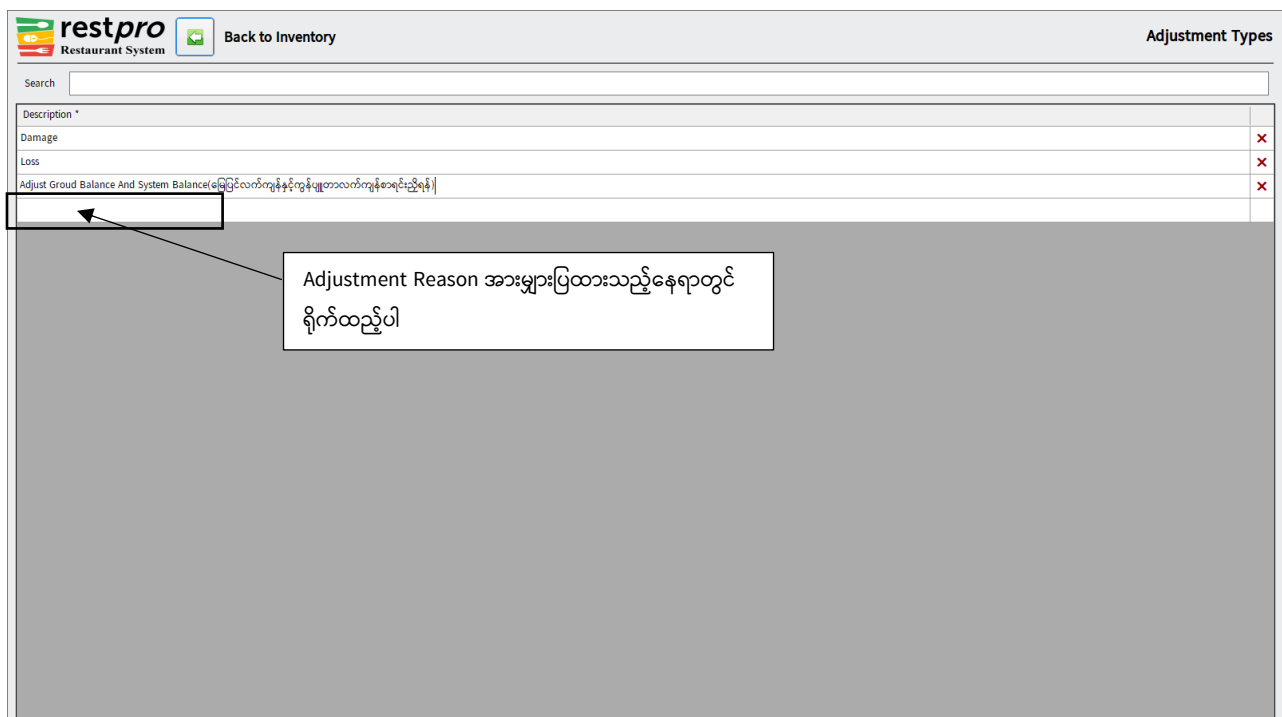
restpro
Restaurant System

Back to Inventory

Adjustment Types

Search

| Description * | |
|---|---|
| Damage | × |
| Loss | × |
| Adjust Groud Balance And System Balance(မြေပြင်လက်ကျန်နှင့်ကွန်ပျူတာလက်ကျန်စာရင်းညှိရန်) | × |
| | |

Adjustment Reason အားများပြထားသည့်နေရာတွင် ရိုက်ထည့်ပါ